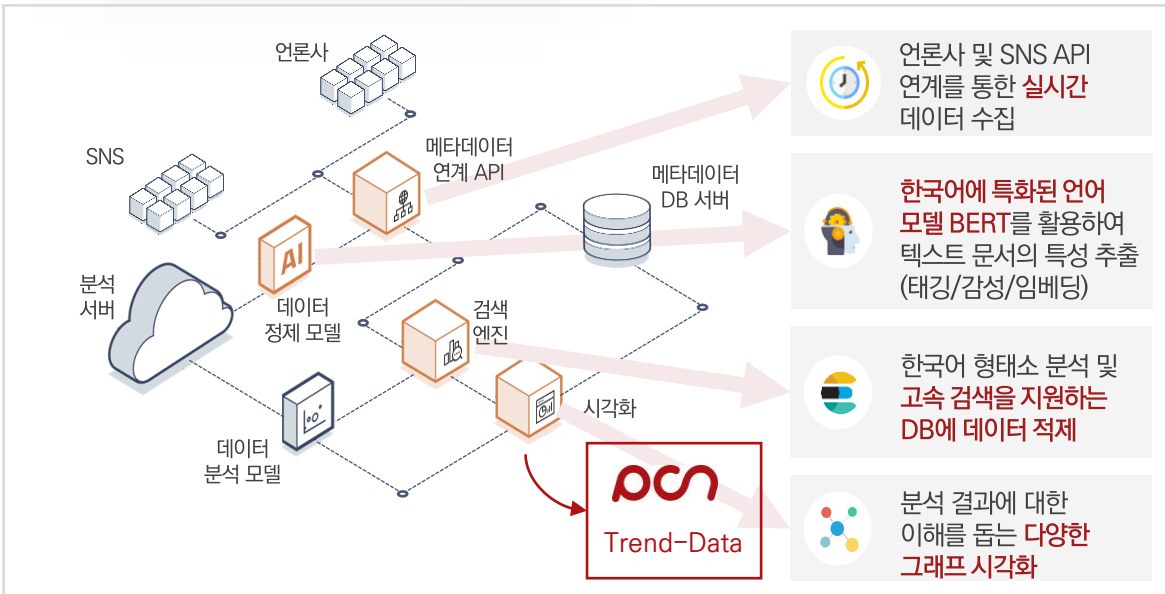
언론사

SNS

메타데이터 연계 API

메타데이터 DB 서버

AI

분석 서버

데이터 정제 모델

검색 엔진

시각화

데이터 분석 모델

pcn

Trend-Data

언론사 및 SNS API 연계를 통한 실시간 데이터 수집

한국어에 특화된 언어 모델 BERT를 활용하여 텍스트 문서의 특성 추출 (태깅/감성/임베딩)

한국어 형태소 분석 및 고속 검색을 지원하는 DB에 데이터 적제

분석 결과에 대한 이해를 돕는 다양한 그래프 시각화